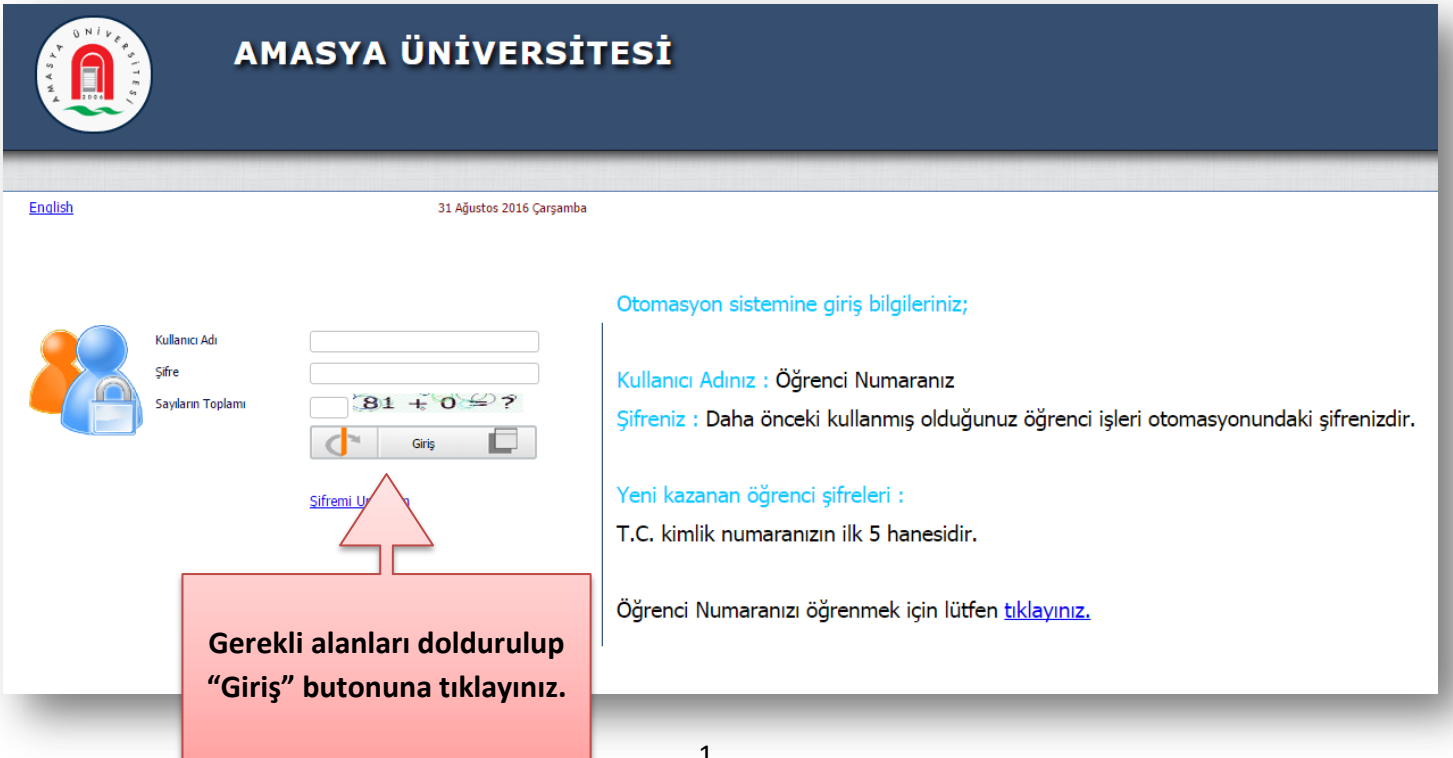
AMASYA ÜNİVERSİTESİ

AMASYA ÜNİVERSİTESİ 2006

English

31 Ağustos 2016 Çarşamba

Kullanıcı Adı

Şifre

Sayıların Toplamı

81 + 0 = ?

Giriş

Şifremi Un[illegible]

Gerekli alanları doldurulup “Giriş” butonuna tıklayınız.

Otomasyon sistemine giriş bilgileriniz;

Kullanıcı Adınız : Öğrenci Numaranız

Şifreniz : Daha önceki kullanmış olduğunuz öğrenci işleri otomasyonundaki şifrenizdir.

Yeni kazanan öğrenci şifreleri :

T.C. kimlik numaranızın ilk 5 hanesidir.

Öğrenci Numaranızı öğrenmek için lütfen tıklayınız.

1